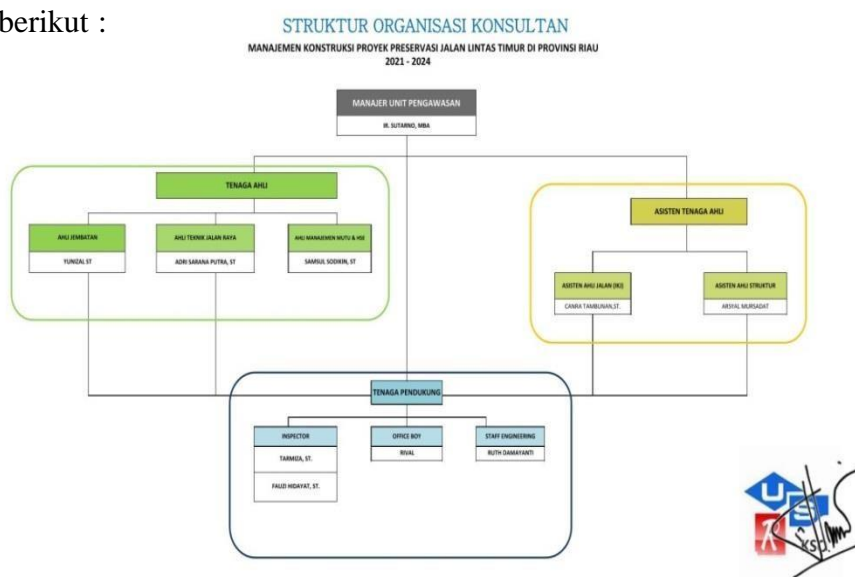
berikut :

STRUKTUR ORGANISASI KONSULTAN
MANAJEMEN KONSTRUKSI PROYEK PRESERVASI JALAN LINTAS TIMUR DI PROVINSI RIAU
2021 - 2024

MANAJER UNIT PENGAWASAN
IR. SUTARNO, MBA

TENAGA AHLI

AHLI JEMBATAN
YUNIZAL ST

AHLI TEKNIK JALAN RAYA
ADRI SARANA PUTRA, ST

AHLI MANAJEMEN MUTU & K3
SAMSUL SODIKIN, ST

ASISTEN TENAGA AHLI

ASISTEN AHLI JALAN (IKJ)
CANRA TAMBUNAN,ST.

ASISTEN AHLI STRUKTUR
ARSYAL MURSADAT

TENAGA PENDUKUNG

INSPECTOR
TARMIZA, ST.
FAUZI HIDAYAT, ST.

OFFICE BOY
RIVAL

STAFF ENGINEERING
RUTH DAMAYANTI